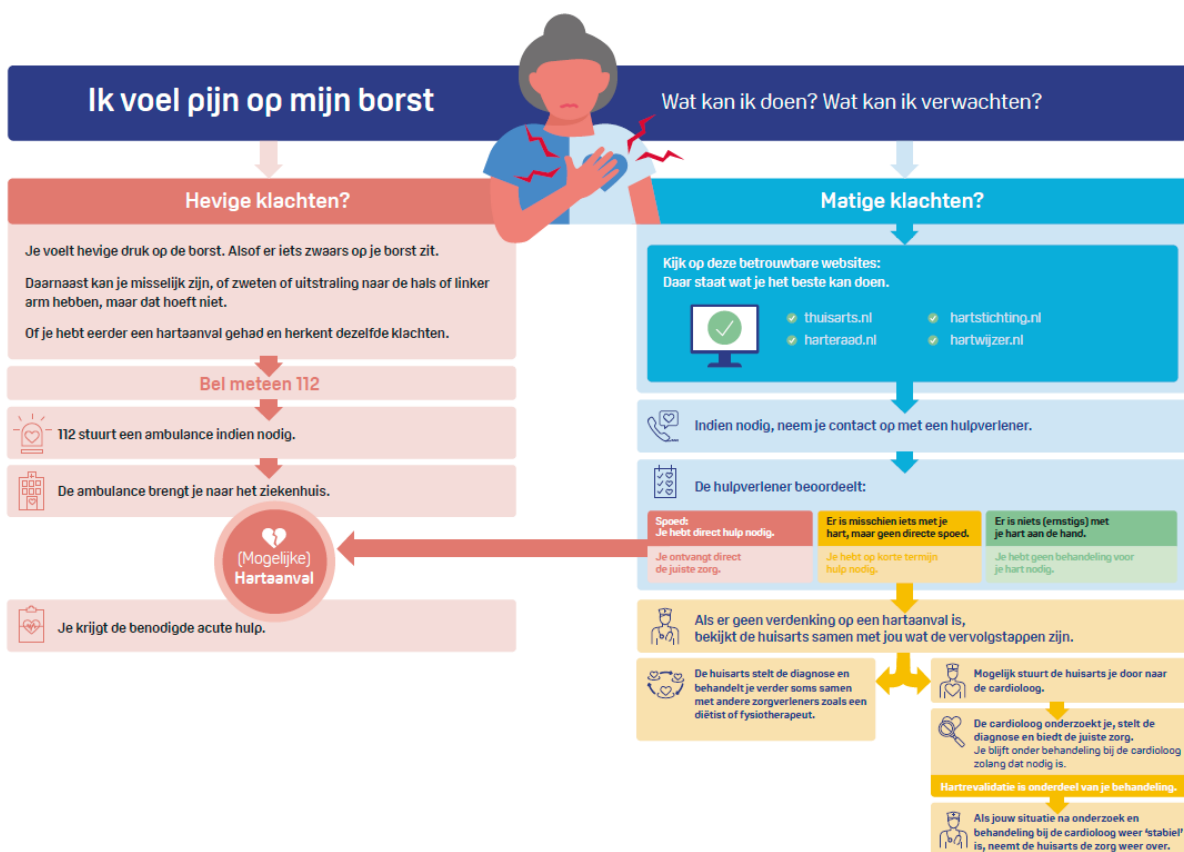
Ik voel pijn op mijn borst

Wat kan ik doen? Wat kan ik verwachten?

Hevige klachten?

Je voelt hevige druk op de borst. Alsof er iets zwaars op je borst zit.

Daarnaast kan je misselijk zijn, of zweten of uitstraling naar de hals of linker arm hebben, maar dat hoeft niet.

Of je hebt eerder een hartaanval gehad en herkent dezelfde klachten.

Bel meteen 112

112 stuurt een ambulance indien nodig.

De ambulance brengt je naar het ziekenhuis.

(Mogelijke) Hartaanval

Je krijgt de benodigde acute hulp.

Matige klachten?

Kijk op deze betrouwbare websites: Daar staat wat je het beste kan doen.

thuisarts.nl
harteraad.nl
hartstichting.nl
hartwijzer.nl

Indien nodig, neem je contact op met een hulpverlener.

De hulpverlener beoordeelt:

| Spoed: Je hebt direct hulp nodig. | Er is misschien iets met je hart, maar geen directe spoed. | Er is niets (ernstigs) met je hart aan de hand. |
|---|---|---|
| Je ontvangt direct de juiste zorg. | Je hebt op korte termijn hulp nodig. | Je hebt geen behandeling voor je hart nodig. |

Als er geen verdenking op een hartaanval is, bekijkt de huisarts samen met jou wat de vervolgstappen zijn.

De huisarts stelt de diagnose en behandelt je verder soms samen met andere zorgverleners zoals een diëtist of fysiotherapeut.

Mogelijk stuurt de huisarts je door naar de cardioloog.

De cardioloog onderzoekt je, stelt de diagnose en biedt de juiste zorg. Je blijft onder behandeling bij de cardioloog zolang dat nodig is.

Hartrevalidatie is onderdeel van je behandeling.

Als jouw situatie na onderzoek en behandeling bij de cardioloog weer 'stabiel' is, neemt de huisarts de zorg weer over.